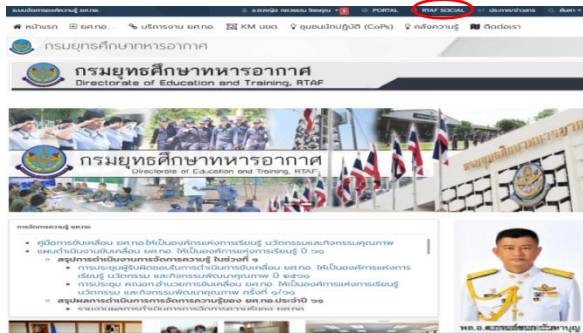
ระบบจัดการองค์ความรู้ ยศ.ทอ. | อ.อ.หญิง ณ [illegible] | PORTAL | RTAF SOCIAL | ประกาศ/ข่าวสาร | ค้นหา

หน้าแรก | ยศ.ทอ. | บริการงาน ยศ.ทอ. | KM ยศ. | ชุมชนนักปฏิบัติ (CoPs) | คลังความรู้ | ติดต่อเรา

กรมยุทธศึกษาทหารอากาศ

กรมยุทธศึกษาทหารอากาศ
Directorate of Education and Training, RTAF

กรมยุทธศึกษาทหารอากาศ
Directorate of Education and Training, RTAF

การจัดการความรู้ ยศ.ทอ.

คู่มือการขับเคลื่อน ยศ.ทอ.ให้เป็นองค์กรแห่งการเรียนรู้ นวัตกรรมและกิจกรรมคุณภาพ
แผนดำเนินงานขับเคลื่อน ยศ.ทอ. ให้เป็นองค์กรแห่งการเรียนรู้ ปี ๖๖
สรุปการดำเนินงานการจัดการความรู้ ในช่วงที่ ๑
การประชุมผู้รับผิดชอบในการดำเนินการขับเคลื่อน ยศ.ทอ. ให้เป็นองค์กรแห่งการเรียนรู้ นวัตกรรม และกิจกรรมพัฒนาคุณภาพ ปี ๒๕๖๖
การประชุม คณะทำงานการขับเคลื่อน ยศ.ทอ. ให้เป็นองค์กรแห่งการเรียนรู้ นวัตกรรม และกิจกรรมพัฒนาคุณภาพ ครั้งที่ ๑/๖๖
สรุปผลการดำเนินการการจัดการความรู้ของ ยศ.ทอ.ประจำปี ๖๖
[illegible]

พล.อ.ต.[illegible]